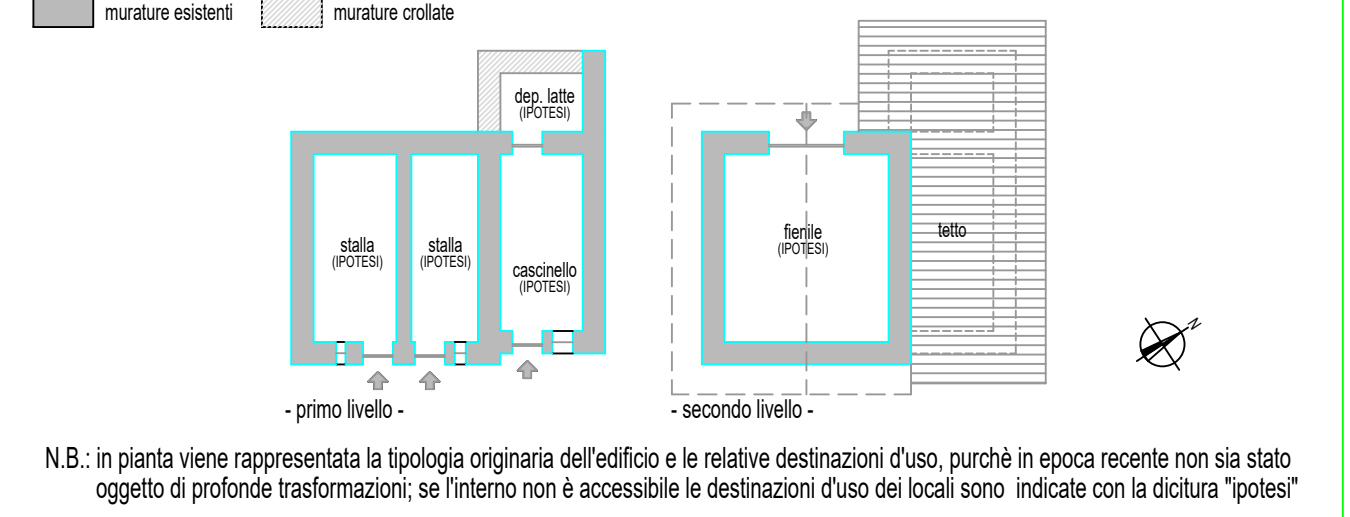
muratura esistenti muratura crollate

dep. latte
(IPOTESI)

stalla
(IPOTESI)

stalla
(IPOTESI)

cascinello
(IPOTESI)

fienile
(IPOTESI)

tetto

N

- primo livello -

- secondo livello -

N.B.: in pianta viene rappresentata la tipologia originaria dell'edificio e le relative destinazioni d'uso, purchè in epoca recente non sia stato oggetto di profonde trasformazioni; se l'interno non è accessibile le destinazioni d'uso dei locali sono indicate con la dicitura "ipotesi"